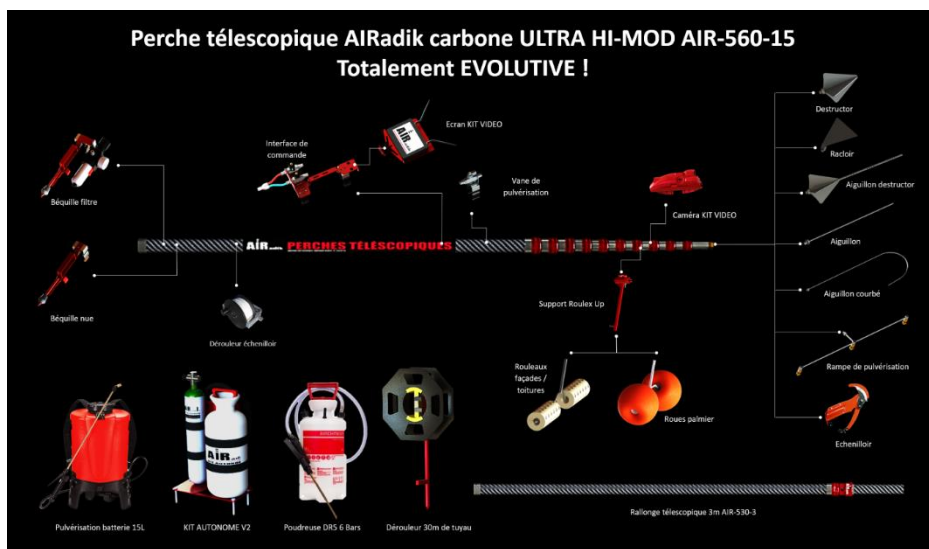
Perche télescopique AIRadik carbone ULTRA HI-MOD AIR-560-15
Totalement EVOLUTIVE !

Béquille filtre

Béquille nue

Dérouleur échenilloir

Interface de commande

Ecran KIT VIDEO

Vane de pulvérisation

Caméra KIT VIDEO

AIR PERCHES TÉLESCOPIQUES

Support Roulex Up

Rouleaux façades / toitures

Roues palmier

Destructor

Racloir

Aiguillon destructor

Aiguillon

Aiguillon courbé

Rampe de pulvérisation

Echenilloir

Pulvérisation batterie 15L

KIT AUTONOME V2

Poudreuse DRS 6 Bars

Dérouleur 30m de tuyau

Rallonge télescopique 3m AIR-530-3